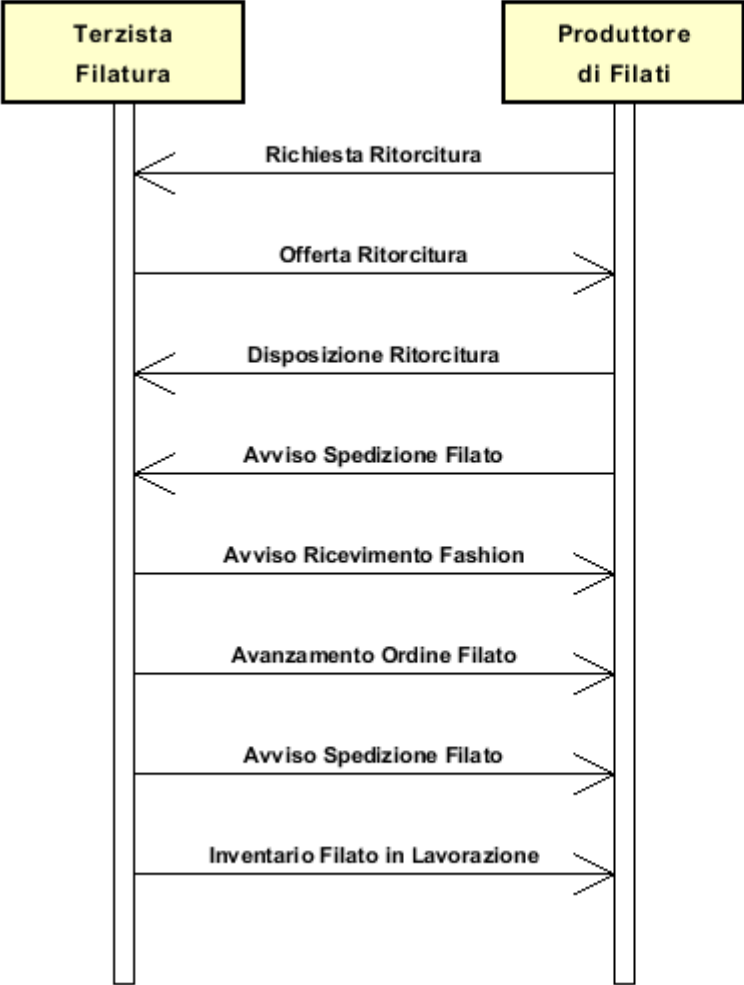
Terzista Filatura

Produttore di Filati

Richiesta Ritorcitura

Offerta Ritorcitura

Disposizione Ritorcitura

Avviso Spedizione Filato

Avviso Ricevimento Fashion

Avanzamento Ordine Filato

Avviso Spedizione Filato

Inventario Filato in Lavorazione